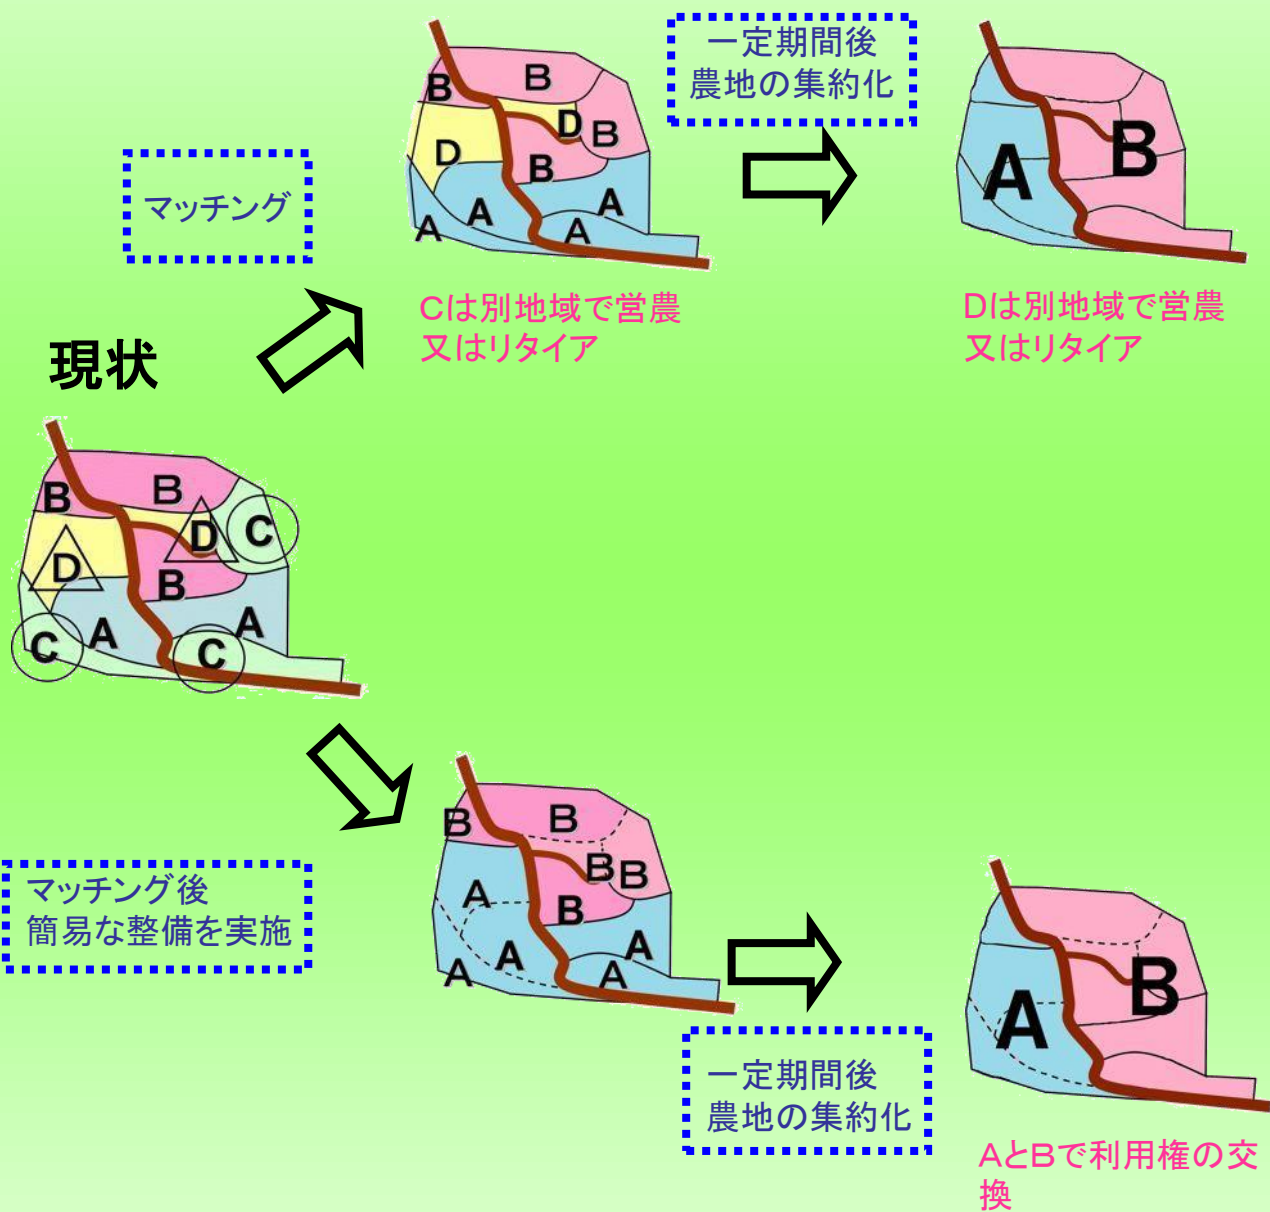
一定期間後
農地の集約化

マッチング

B B
D B
D B
A A A A

Cは別地域で営農
又はリタイア

A B

Dは別地域で営農
又はリタイア

現状

B B
D D C
B
C A C A

マッチング後
簡易な整備を実施

B B
B B
A B
A A A A

一定期間後
農地の集約化

A B

AとBで利用権の交換